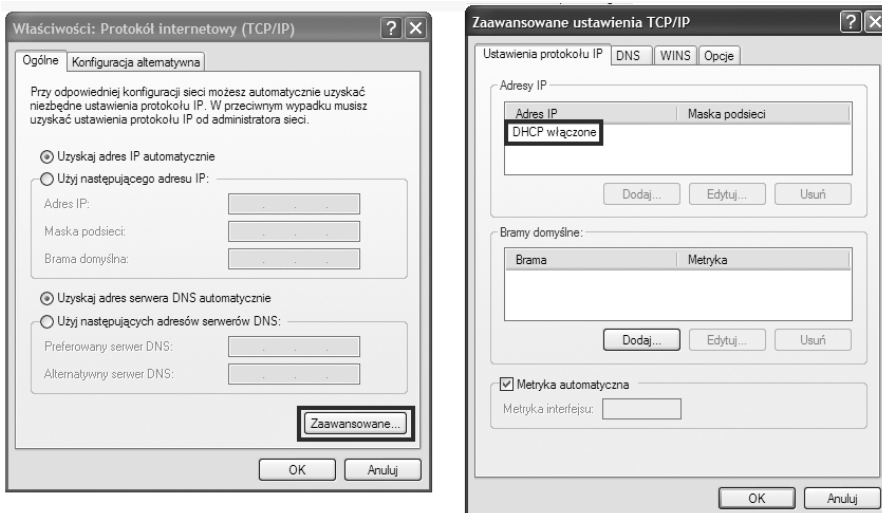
Właściwości: Protokół internetowy (TCP/IP)

Ogólne | Konfiguracja alternatywna

Przy odpowiedniej konfiguracji sieci możesz automatycznie uzyskać niezbędne ustawienia protokołu IP. W przeciwnym wypadku musisz uzyskać ustawienia protokołu IP od administratora sieci.

Uzyskaj adres IP automatycznie
Użyj następującego adresu IP:
Adres IP:
Maska podsieci:
Brama domyślna:

Uzyskaj adres serwera DNS automatycznie
Użyj następujących adresów serwerów DNS:
Preferowany serwer DNS:
Alternatywny serwer DNS:

Zaawansowane...

OK Anuluj

Zaawansowane ustawienia TCP/IP

Ustawienia protokołu IP | DNS | WINS | Opcje

Adresy IP

| Adres IP | Maska podsieci |
|---|---|
| DHCP włączone | |

Dodaj... Edytuj... Usuń

Bramy domyślne:

| Brama | Metryka |
|---|---|

Dodaj... Edytuj... Usuń

Metryka automatyczna
Metryka interfejsu:

OK Anuluj